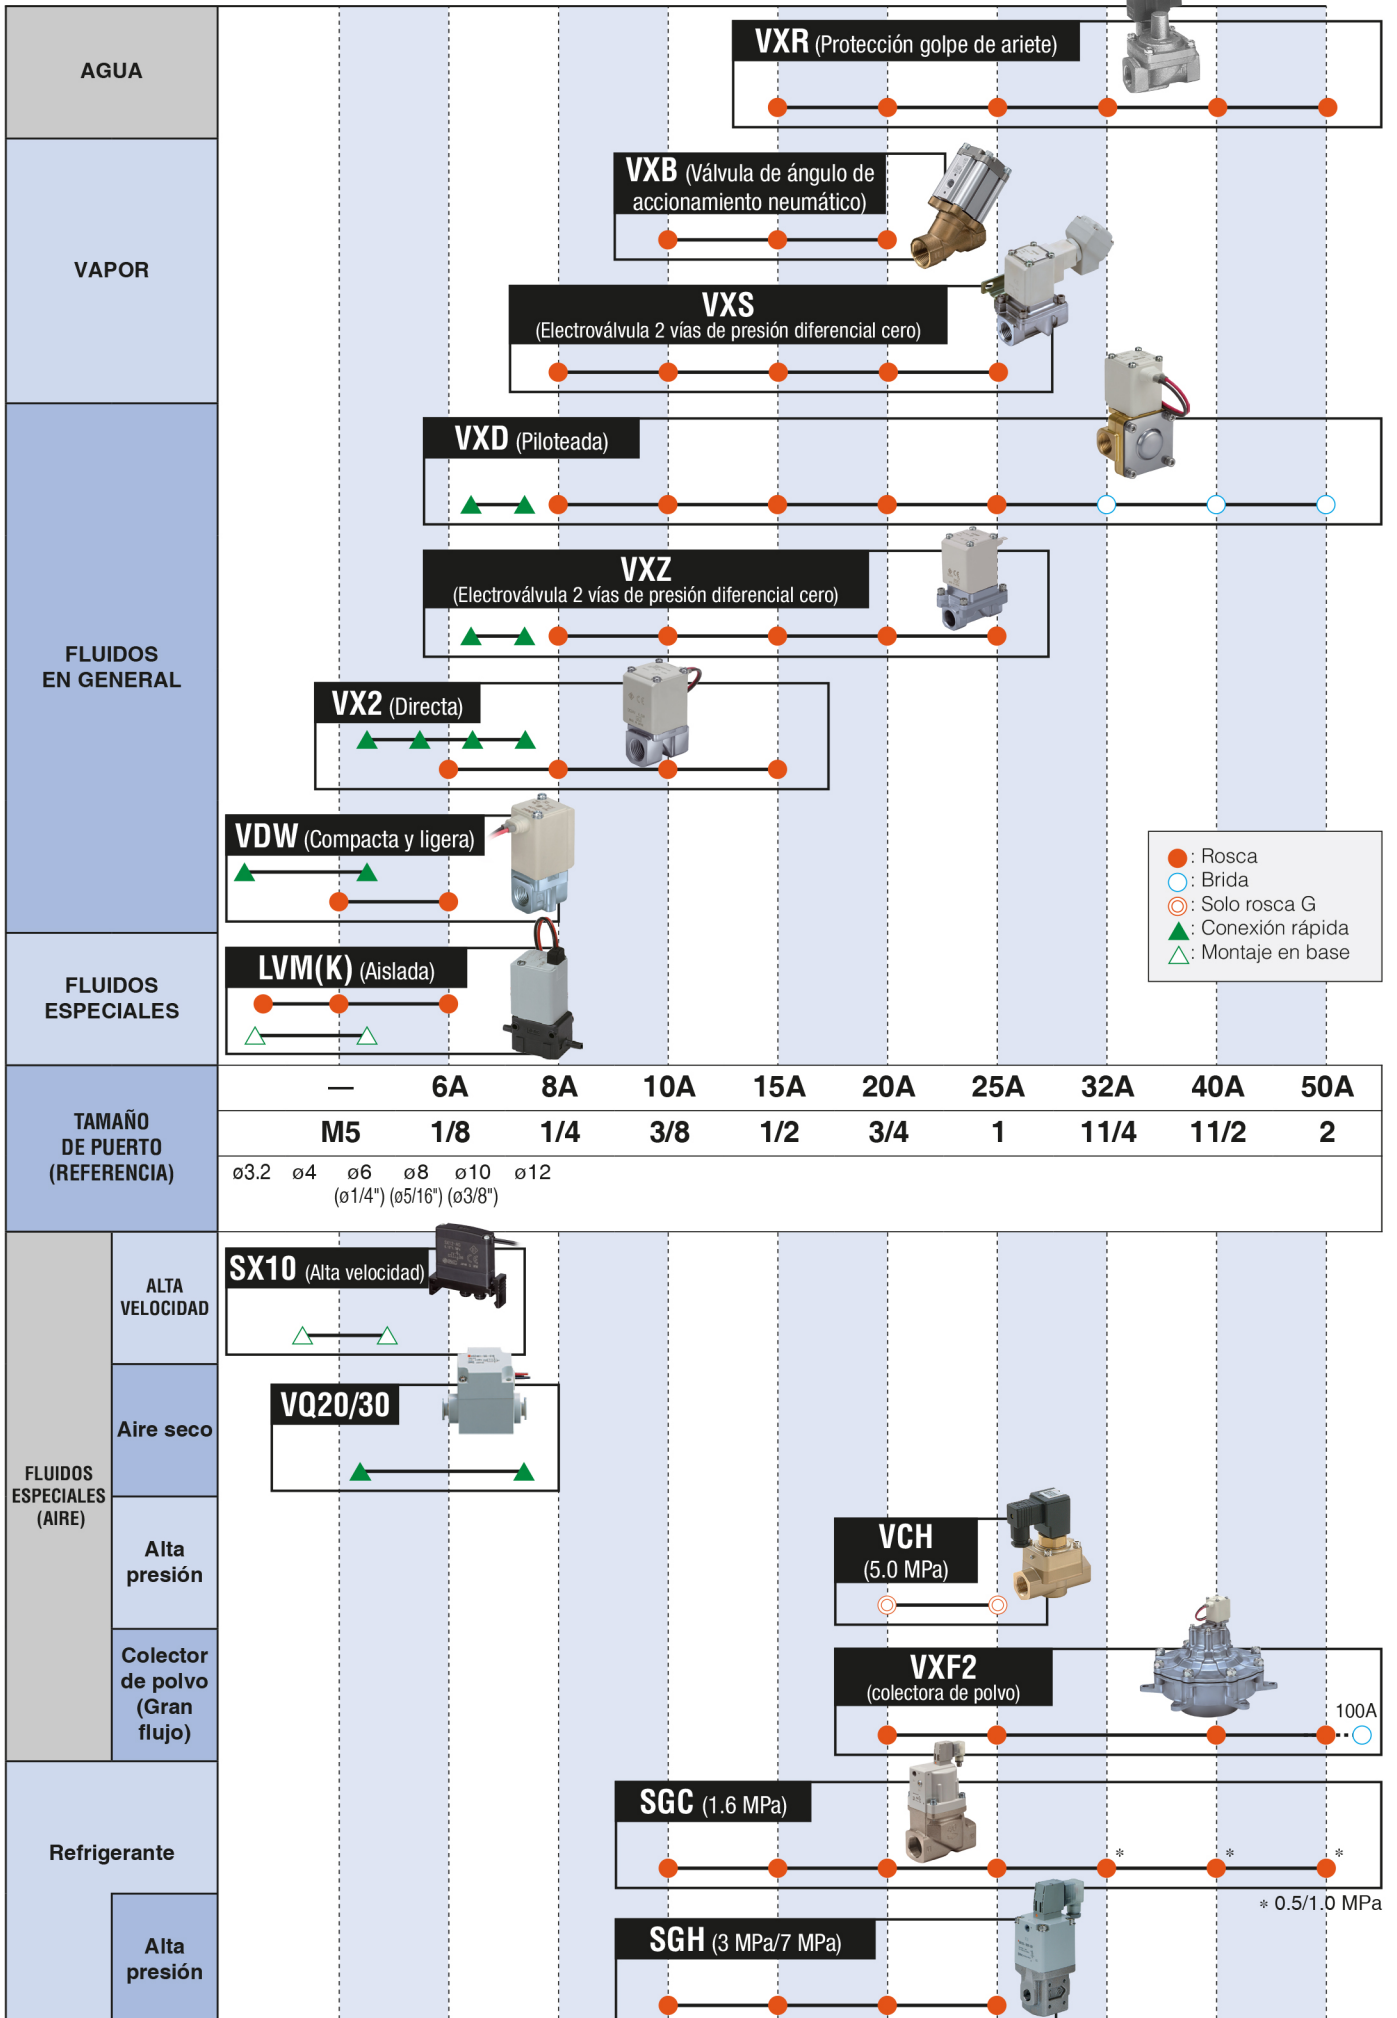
AGUA

VAPOR

FLUIDOS EN GENERAL

FLUIDOS ESPECIALES

VXR (Protección golpe de ariete)

VXB (Válvula de ángulo de accionamiento neumático)

VXS (Electroválvula 2 vías de presión diferencial cero)

VXD (Piloteada)

VXZ (Electroválvula 2 vías de presión diferencial cero)

VX2 (Directa)

VDW (Compacta y ligera)

LVM(K) (Aislada)

: Rosca
: Brida
: Solo rosca G
: Conexión rápida
: Montaje en base

TAMAÑO DE PUERTO (REFERENCIA)

| — | 6A | 8A | 10A | 15A | 20A | 25A | 32A | 40A | 50A |
|---|---|---|---|---|---|---|---|---|---|
| M5 | 1/8 | 1/4 | 3/8 | 1/2 | 3/4 | 1 | 11/4 | 11/2 | 2 |

ø3.2 ø4 ø6 ø8 ø10 ø12
(ø1/4") (ø5/16") (ø3/8")

FLUIDOS ESPECIALES (AIRE)

ALTA VELOCIDAD

Aire seco

Alta presión

Colector de polvo (Gran flujo)

Refrigerante

Alta presión

SX10 (Alta velocidad)

VQ20/30

VCH (5.0 MPa)

VXF2 (colectora de polvo)

100A

SGC (1.6 MPa)

* * *

* 0.5/1.0 MPa

SGH (3 MPa/7 MPa)